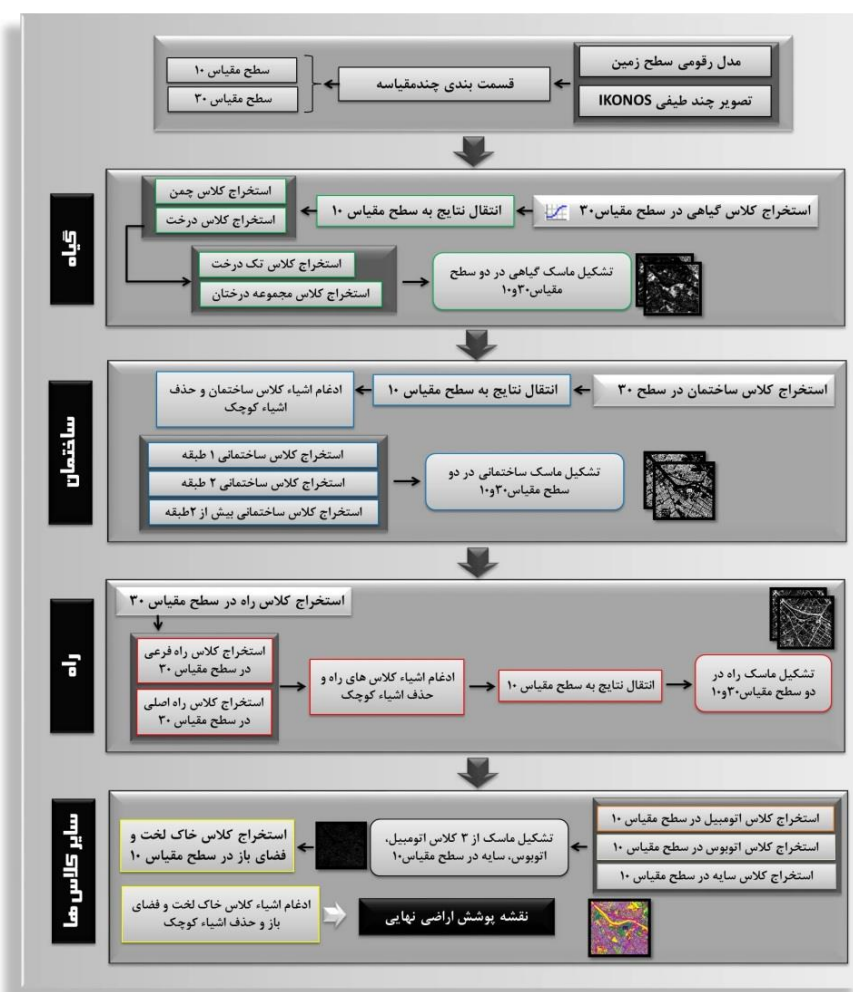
مدل رقومی سطح زمین

تصویر چند طیفی IKONOS

قسمت بندی چندمقیاسه

سطح مقیاس ۱۰

سطح مقیاس ۳۰

گیاه

استخراج کلاس گیاهی در سطح مقیاس۳۰

انتقال نتایج به سطح مقیاس ۱۰

استخراج کلاس چمن

استخراج کلاس درخت

تشکیل ماسک گیاهی در دو سطح مقیاس۳۰و۱۰

استخراج کلاس تک درخت

استخراج کلاس مجموعه درختان

ساختمان

استخراج کلاس ساختمان در سطح ۳۰

انتقال نتایج به سطح مقیاس ۱۰

ادغام اشیاء کلاس ساختمان و حذف اشیاء کوچک

تشکیل ماسک ساختمانی در دو سطح مقیاس۳۰و۱۰

استخراج کلاس ساختمانی ۱ طبقه

استخراج کلاس ساختمانی ۲ طبقه

استخراج کلاس ساختمانی بیش از ۲طبقه

راه

استخراج کلاس راه در سطح مقیاس ۳۰

استخراج کلاس راه فرعی در سطح مقیاس ۳۰

استخراج کلاس راه اصلی در سطح مقیاس ۳۰

ادغام اشیاء کلاس های راه و حذف اشیاء کوچک

انتقال نتایج به سطح مقیاس ۱۰

تشکیل ماسک راه در دو سطح مقیاس۳۰و۱۰

سایر کلاس ها

استخراج کلاس اتومبیل در سطح مقیاس ۱۰

استخراج کلاس اتوبوس در سطح مقیاس ۱۰

استخراج کلاس سایه در سطح مقیاس ۱۰

تشکیل ماسک از ۳ کلاس اتومبیل، اتوبوس، سایه در سطح مقیاس۱۰

استخراج کلاس خاک لخت و فضای باز در سطح مقیاس ۱۰

ادغام اشیاء کلاس خاک لخت و فضای باز و حذف اشیاء کوچک

نقشه پوشش اراضی نهایی